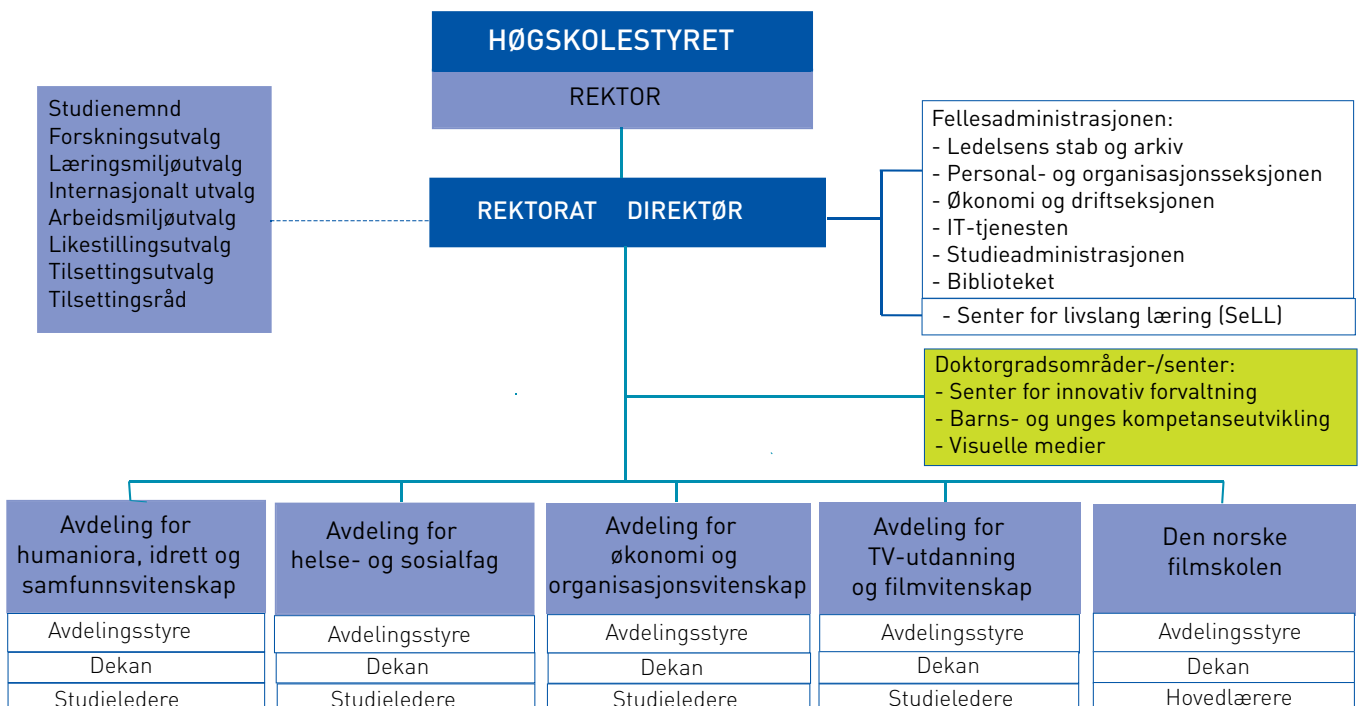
HØGSKOLESTYRET

REKTOR

Studienemnd
Forskningsutvalg
Læringsmiljøutvalg
Internasjonalt utvalg
Arbeidsmiljøutvalg
Likestillingsutvalg
Tilsettingsutvalg
Tilsettingsråd

REKTORAT DIREKTØR

Fellesadministrasjonen:
- Ledelsens stab og arkiv
- Personal- og organisasjonsseksjonen
- Økonomi og driftseksjonen
- IT-tjenesten
- Studieadministrasjonen
- Biblioteket
- Senter for livslang læring (SeLL)

Doktorgradsområder-/senter:
- Senter for innovativ forvaltning
- Barns- og unges kompetanseutvikling
- Visuelle medier

Avdeling for humaniora, idrett og samfunnsvitenskap
Avdelingsstyre
Dekan
Studieledere

Avdeling for helse- og sosialfag
Avdelingsstyre
Dekan
Studieledere

Avdeling for økonomi og organisasjonsvitenskap
Avdelingsstyre
Dekan
Studieledere

Avdeling for TV-utdanning og filmvitenskap
Avdelingsstyre
Dekan
Studieledere

Den norske filmskolen
Avdelingsstyre
Dekan
Hovedlærere